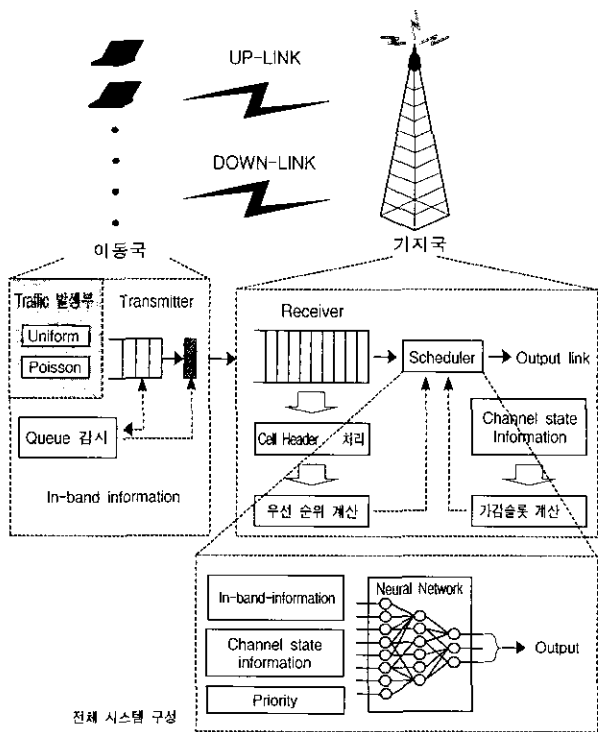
UP-LINK

DOWN-LINK

이동국

기지국

Traffic 발생부

Uniform

Poisson

Transmitter

Queue 감시

In-band information

Receiver

Scheduler

Output link

Cell Header 처리

Channel state Information

우선 순위 계산

가감슬롯 계산

In-band-information

Channel state information

Priority

Neural Network

Output

전체 시스템 구성